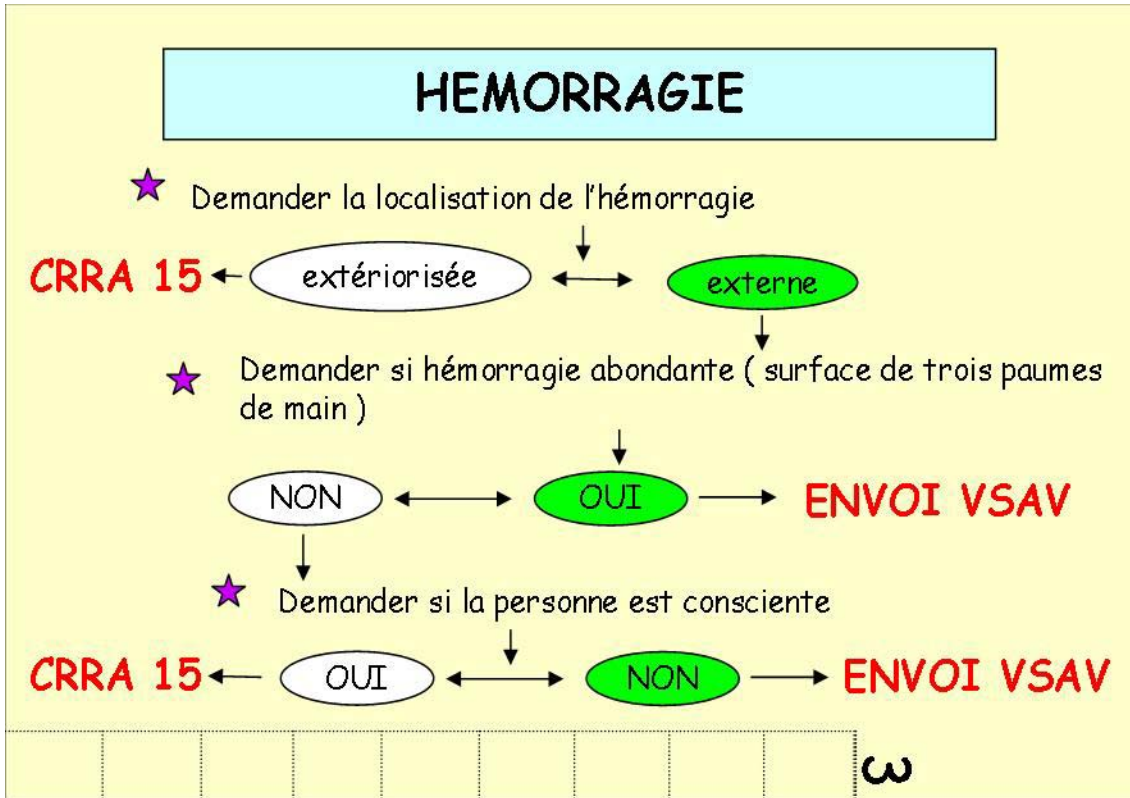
HEMORRAGIE

Demander la localisation de l'hémorragie

CRRA 15 extériorisée externe

Demander si hémorragie abondante ( surface de trois paumes de main )

NON OUI ENVOI VSAV

Demander si la personne est consciente

CRRA 15 OUI NON ENVOI VSAV

ω